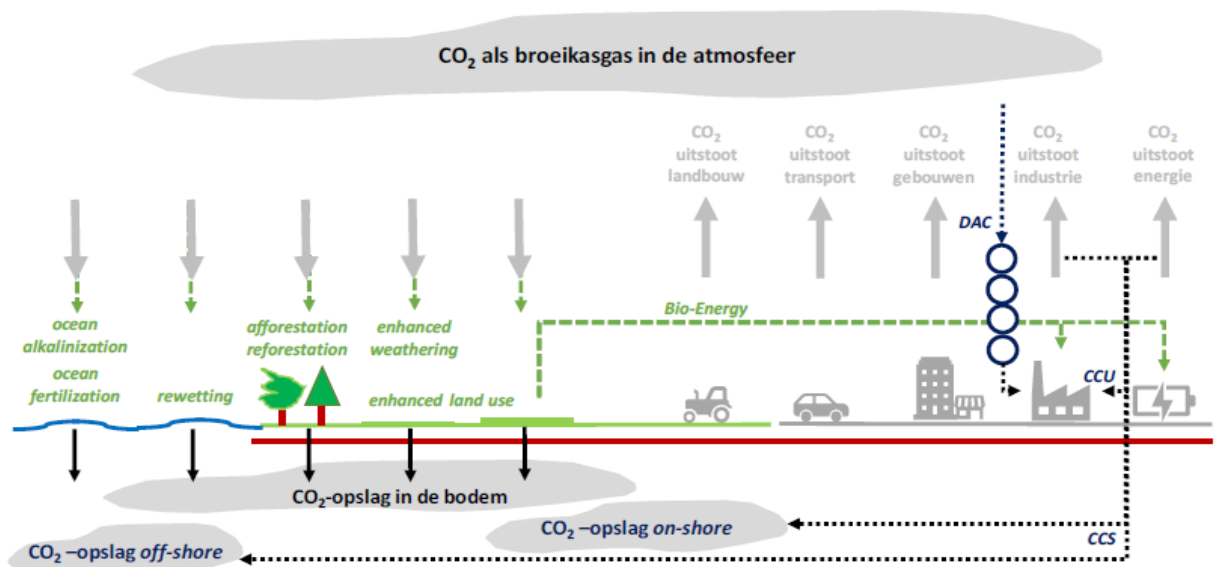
$CO_2$ als broeikasgas in de atmosfeer

$CO_2$ uitstoot landbouw

$CO_2$ uitstoot transport

$CO_2$ uitstoot gebouwen

$CO_2$ uitstoot industrie

$CO_2$ uitstoot energie

DAC

Bio-Energy

ocean alkalinization

ocean fertilization

rewetting

afforestation reforestation

enhanced weathering

enhanced land use

CCU

$CO_2$-opslag in de bodem

$CO_2$ –opslag *on-shore*

CCS

$CO_2$ –opslag *off-shore*